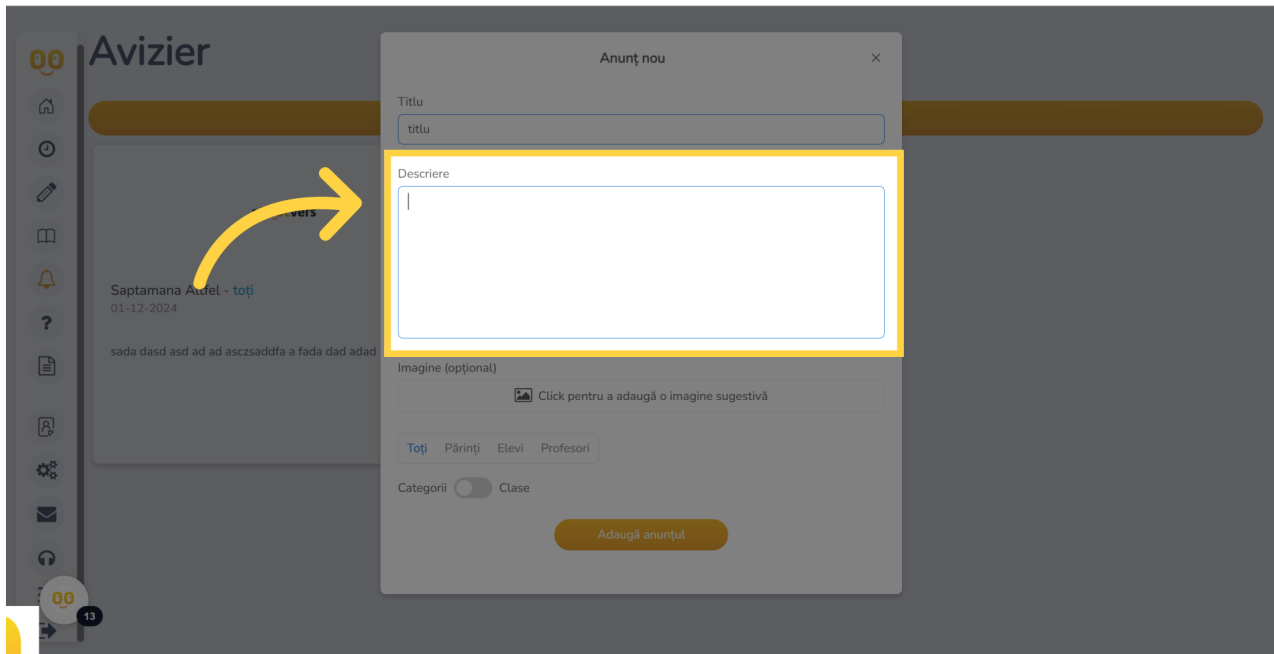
Avizier

Anunț nou

×

Titlu

titlu

Descriere

Imagine (opțional)

Click pentru a adaugă o imagine sugestivă

Toți Părinți Elevi Profesori

Categorii Clase

Adaugă anunțul

vers

Saptamana Altfel - toți
01-12-2024

sada dasd asd ad ad asczsaddfa a fada dad adad

13